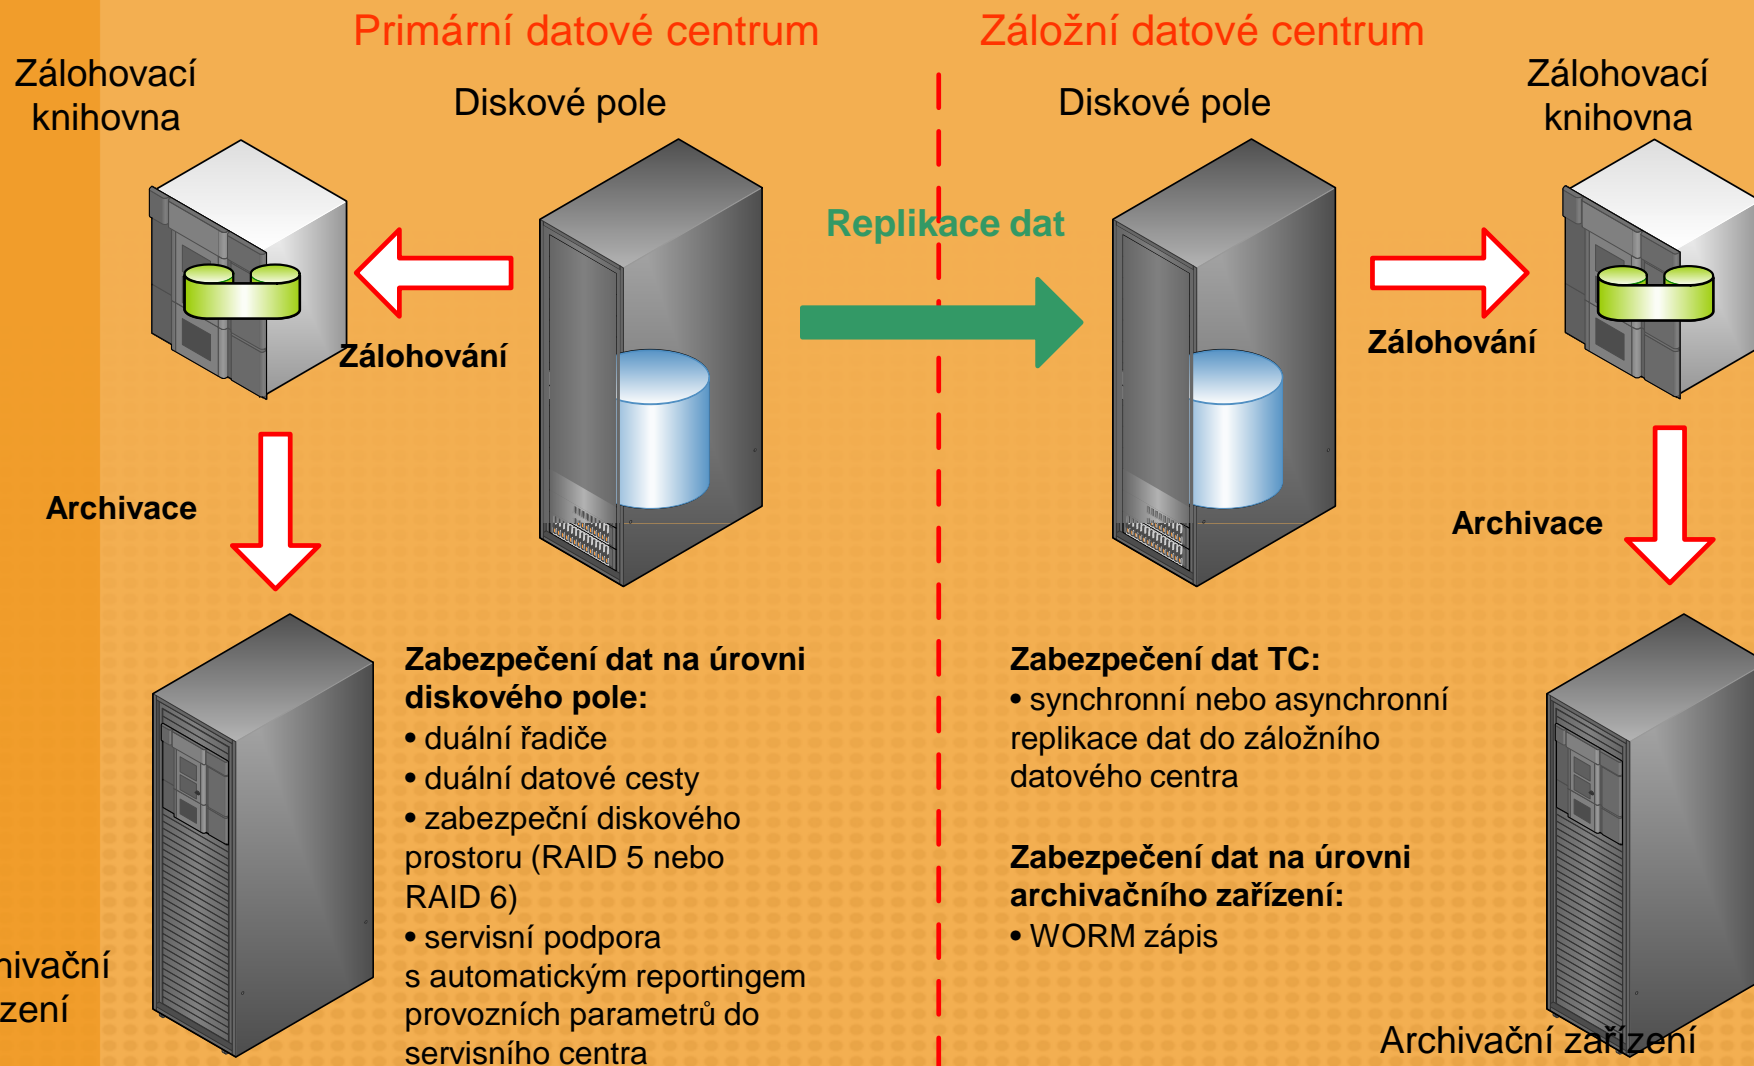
Primární datové centrum

Záložní datové centrum

Zálohovací knihovna

Diskové pole

Replikace dat

Diskové pole

Zálohovací knihovna

Zálohování

Zálohování

Archivace

Archivace

Zabezpečení dat na úrovni diskového pole:
• duální řadiče
• duální datové cesty
• zabezpeční diskového prostoru (RAID 5 nebo RAID 6)
• servisní podpora s automatickým reportingem provozních parametrů do servisního centra

Zabezpečení dat TC:
• synchronní nebo asynchronní replikace dat do záložního datového centra

Zabezpečení dat na úrovni archivačního zařízení:
• WORM zápis

hivační zení

Archivační zařízení